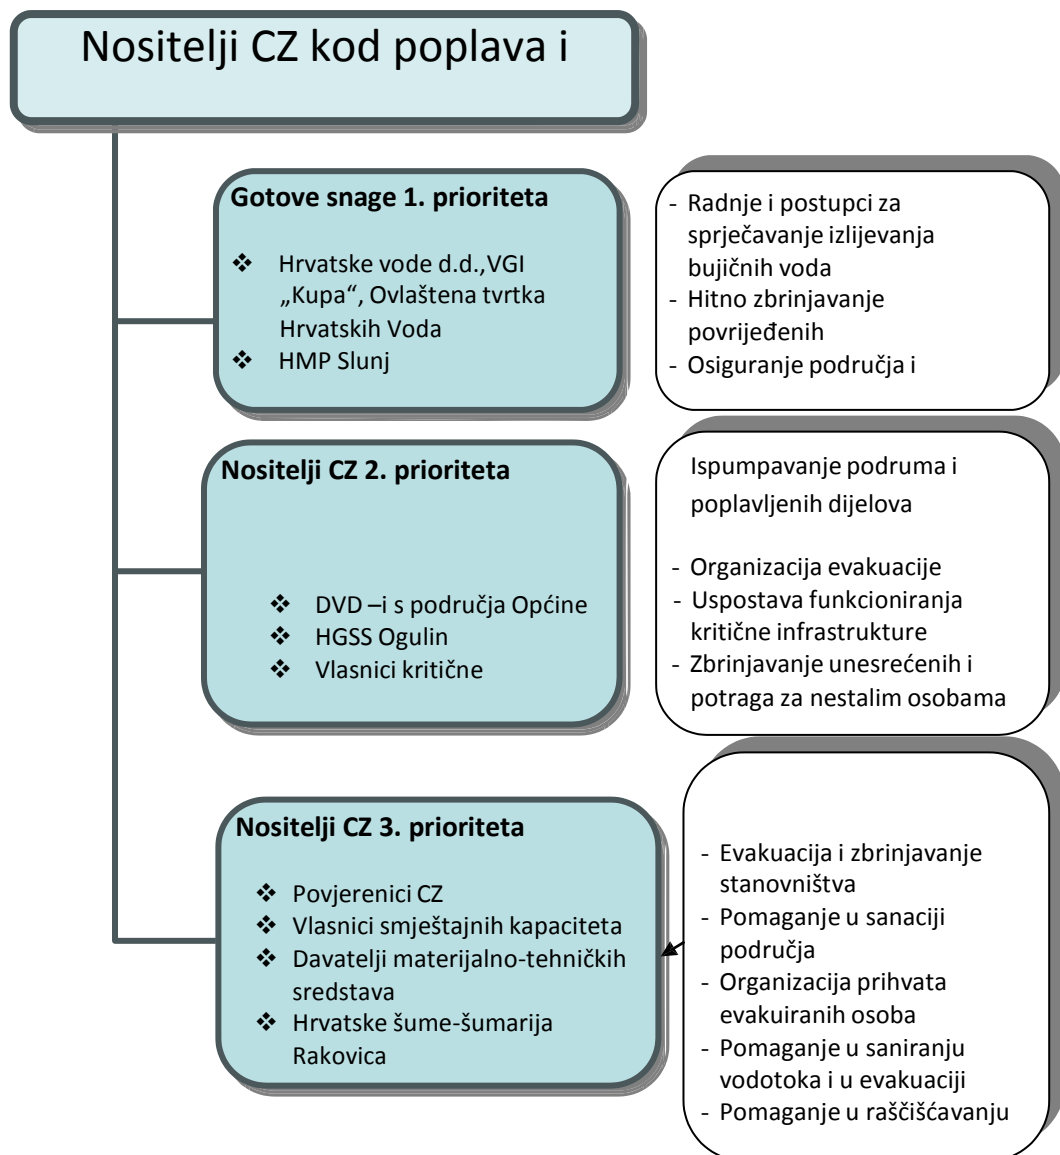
Nositelji CZ kod poplava i

Gotove snage 1. prioriteta

❖ Hrvatske vode d.d.,VGI „Kupa", Ovlaštena tvrtka Hrvatskih Voda
❖ HMP Slunj

- Radnje i postupci za sprječavanje izlijevanja bujičnih voda
- Hitno zbrinjavanje povrijeđenih
- Osiguranje područja i

Nositelji CZ 2. prioriteta

❖ DVD –i s područja Općine
❖ HGSS Ogulin
❖ Vlasnici kritične

Ispumpavanje podruma i poplavljenih dijelova

- Organizacija evakuacije
- Uspostava funkcioniranja kritične infrastrukture
- Zbrinjavanje unesrećenih i potraga za nestalim osobama

Nositelji CZ 3. prioriteta

❖ Povjerenici CZ
❖ Vlasnici smještajnih kapaciteta
❖ Davatelji materijalno-tehničkih sredstava
❖ Hrvatske šume-šumarija Rakovica

- Evakuacija i zbrinjavanje stanovništva
- Pomaganje u sanaciji područja
- Organizacija prihvata evakuiranih osoba
- Pomaganje u saniranju vodotoka i u evakuaciji
- Pomaganje u raščišćavanju